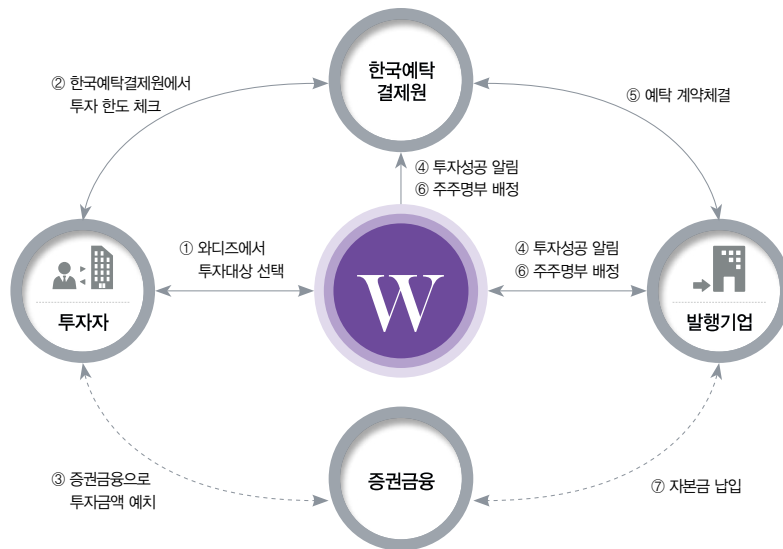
한국예탁
결제원

② 한국예탁결제원에서
투자 한도 체크

⑤ 예탁 계약체결

④ 투자성공 알림
⑥ 주주명부 배정

① 와디즈에서
투자대상 선택

④ 투자성공 알림
⑥ 주주명부 배정

투자자

W

발행기업

③ 증권금융으로
투자금액 예치

증권금융

⑦ 자본금 납입